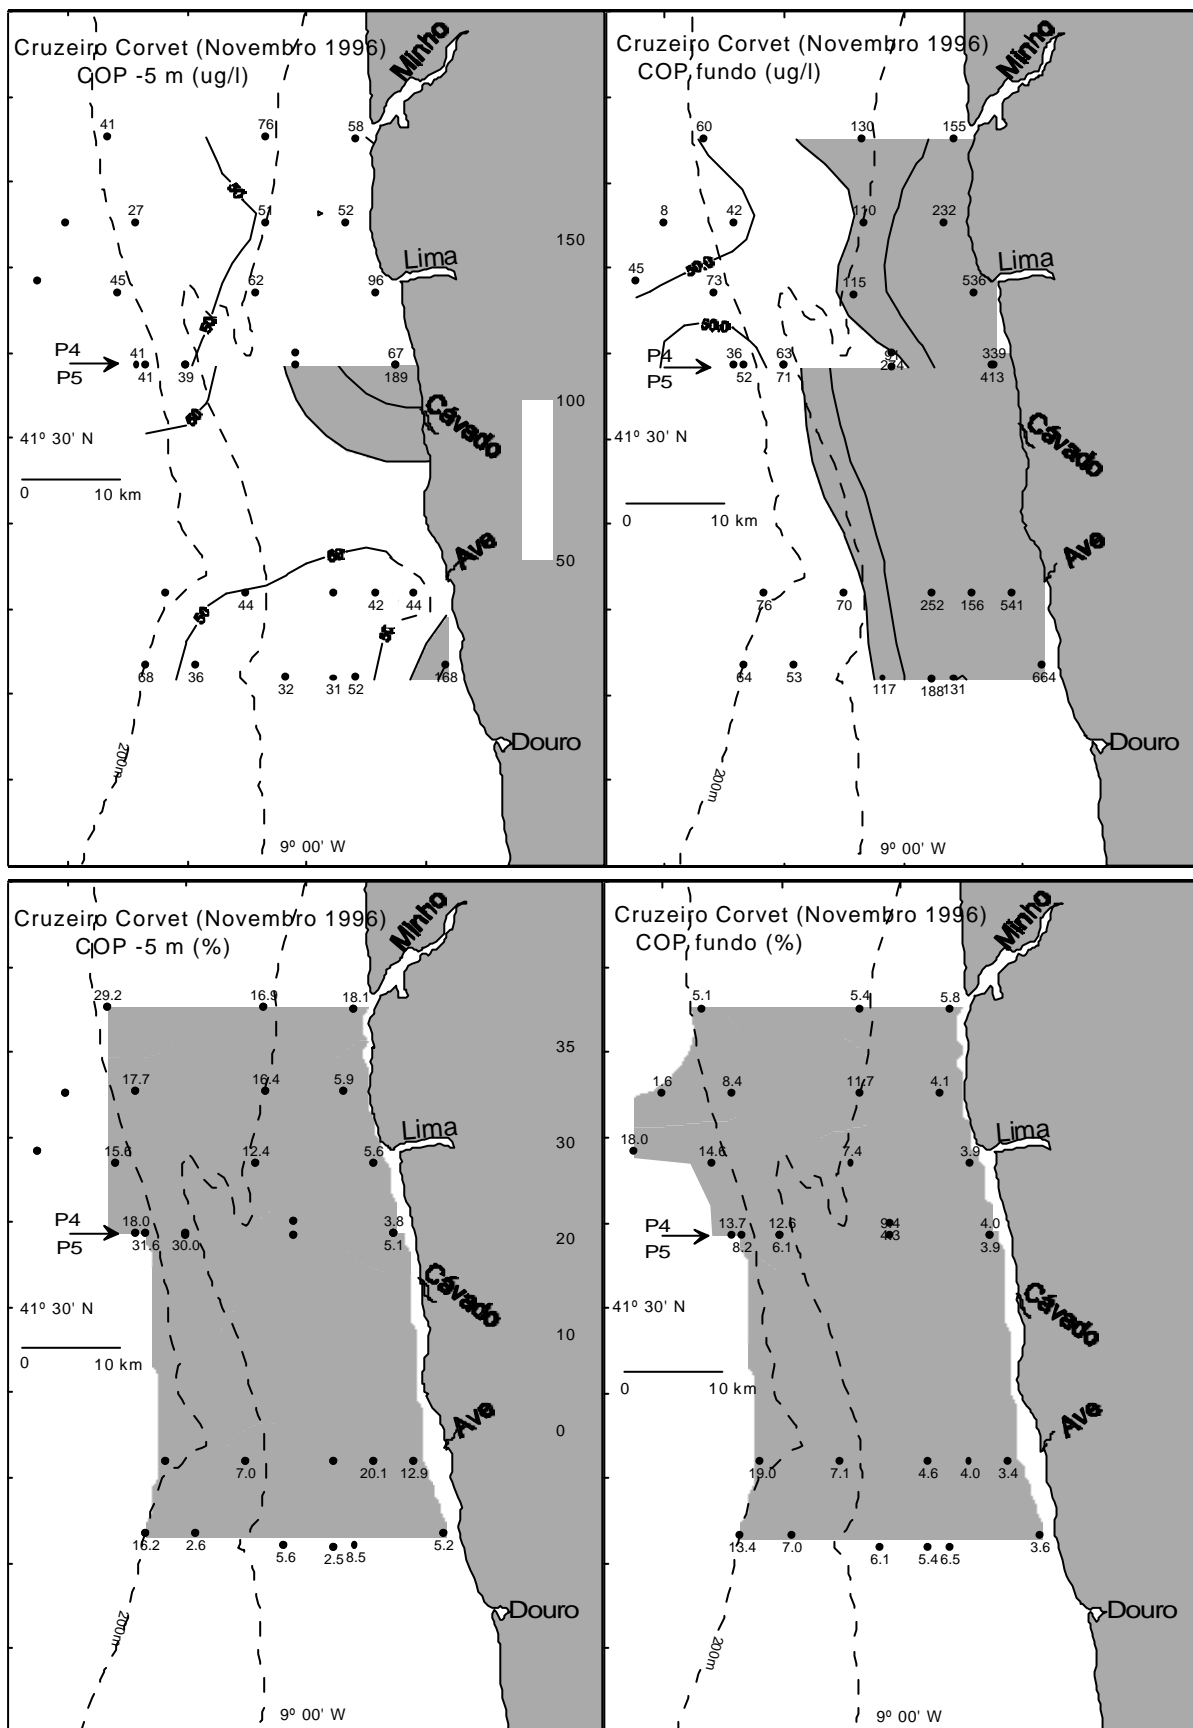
Cruzeiro Corvet (Novembro 1996)
COP -5 m (ug/l)

Minho
Lima
Cávado
Ave
Douro

41
76
58
27
51
52
45
62
96
P4
P5
41
41
39
67
189
150
100
50
41º 30' N
0
10 km
44
42
44
68
36
32
31
52
168
50
50
50
50
50
50
200m
9º 00' W

Cruzeiro Corvet (Novembro 1996)
COP fundo (ug/l)

Minho
Lima
Cávado
Ave
Douro

60
130
155
8
42
110
232
45
50.0
73
115
536
50.0
P4
P5
36
52
63
71
97
224
339
413
41º 30' N
0
10 km
76
70
252
156
541
64
53
117
188
131
664
200m
9º 00' W

Cruzeiro Corvet (Novembro 1996)
COP -5 m (%)

Minho
Lima
Cávado
Ave
Douro

29.2
16.9
18.1
35
17.7
16.4
5.9
30
15.6
12.4
5.6
P4
P5
18.0
31.6
30.0
3.8
5.1
20
10
41º 30' N
0
10 km
0
7.0
20.1
12.9
16.2
2.6
5.6
2.5
8.5
5.2
200m
9º 00' W

Cruzeiro Corvet (Novembro 1996)
COP fundo (%)

Minho
Lima
Cávado
Ave
Douro

5.1
5.4
5.8
1.6
8.4
11.7
4.1
18.0
14.6
7.4
3.9
P4
P5
13.7
8.2
12.6
6.1
9.4
4.3
4.0
3.9
41º 30' N
0
10 km
19.0
7.1
4.6
4.0
3.4
13.4
7.0
6.1
5.4
6.5
3.6
200m
9º 00' W